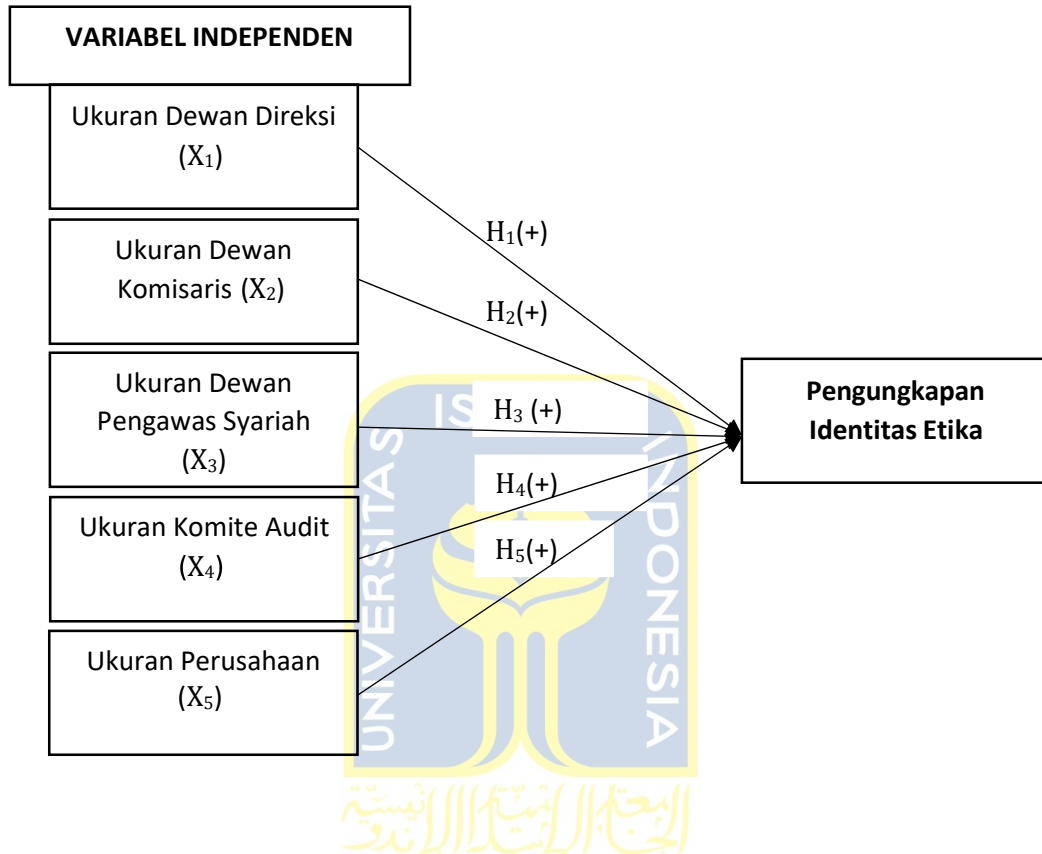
VARIABEL INDEPENDEN

Ukuran Dewan Direksi ($X_1$)

Ukuran Dewan Komisaris ($X_2$)

Ukuran Dewan Pengawas Syariah ($X_3$)

Ukuran Komite Audit ($X_4$)

Ukuran Perusahaan ($X_5$)

$H_1(+)$

$H_2(+)$

$H_3$ (+)

$H_4(+)$

$H_5(+)$

Pengungkapan Identitas Etika

UNIVERSITAS ISLAM INDONESIA

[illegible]